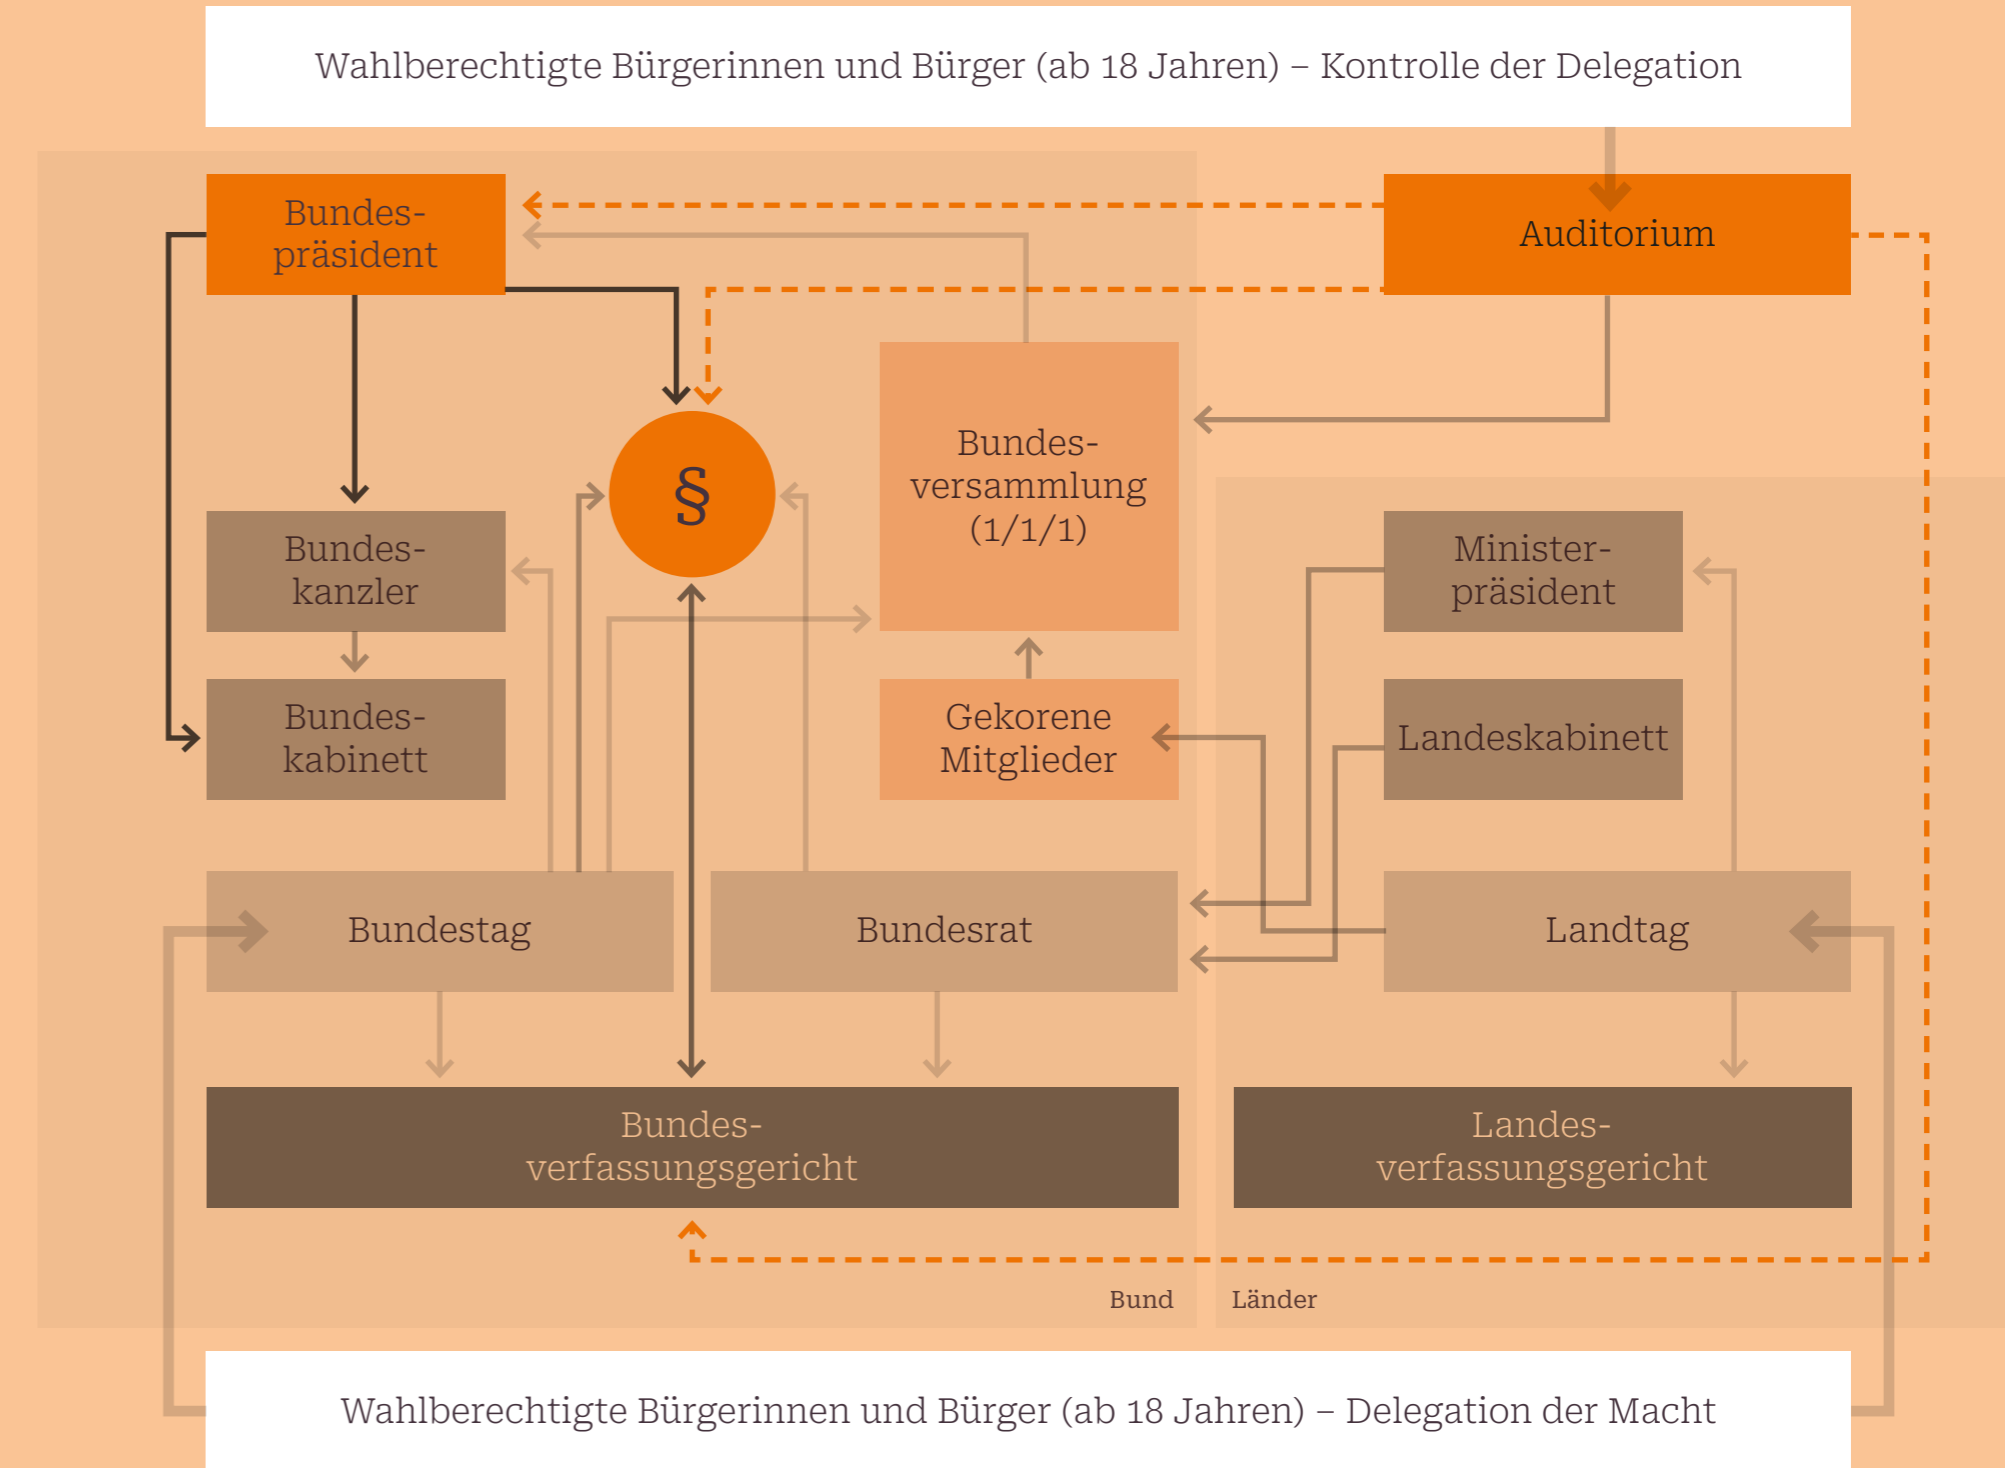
Wahlberechtigte Bürgerinnen und Bürger (ab 18 Jahren) – Kontrolle der Delegation

Bundespräsident

Auditorium

§

Bundesversammlung (1/1/1)

Bundeskanzler

Bundeskabinett

Gekorene Mitglieder

Ministerpräsident

Landeskabinett

Bundestag

Bundesrat

Landtag

Bundesverfassungsgericht

Landesverfassungsgericht

Bund

Länder

Wahlberechtigte Bürgerinnen und Bürger (ab 18 Jahren) – Delegation der Macht